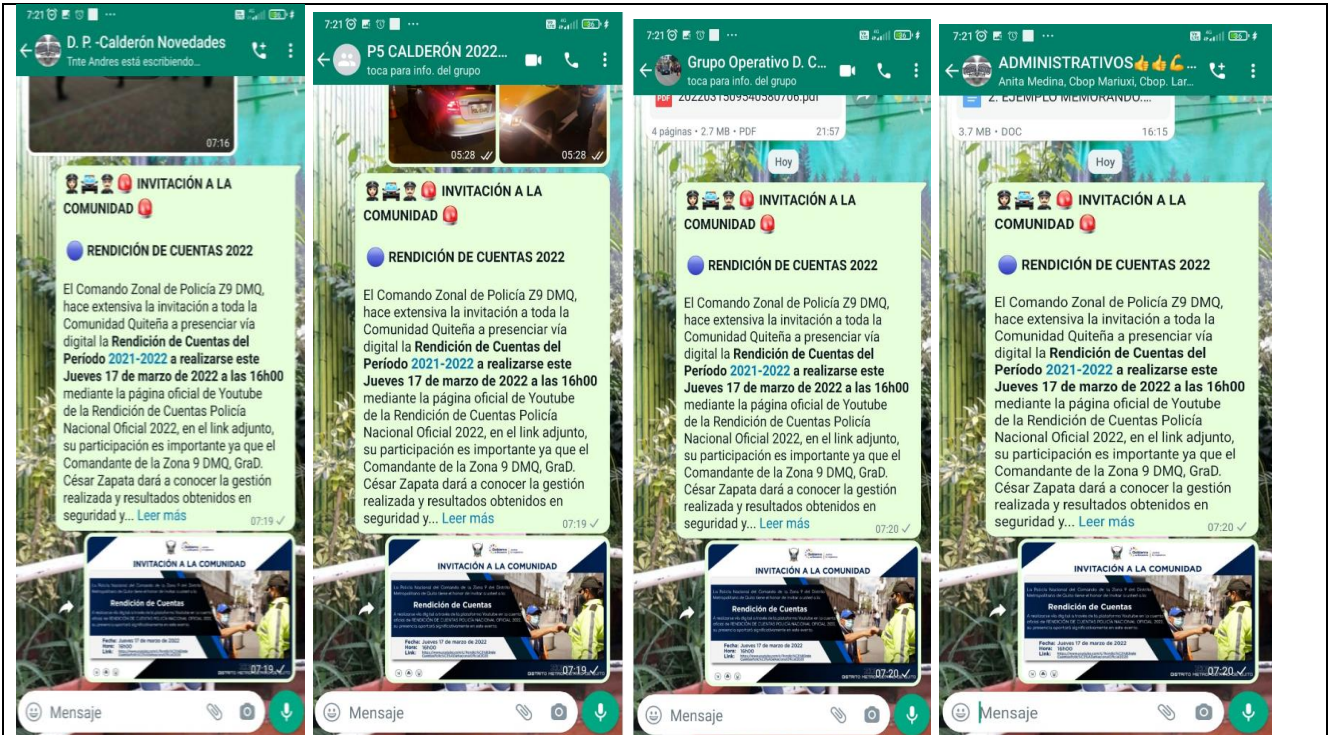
7:21

D. P. -Calderón Novedades
Tnte Andres está escribiendo...

07:16

👮🚓👮🚨 INVITACIÓN A LA COMUNIDAD 🚨

🔵 RENDICIÓN DE CUENTAS 2022

El Comando Zonal de Policía Z9 DMQ, hace extensiva la invitación a toda la Comunidad Quiteña a presenciar vía digital la **Rendición de Cuentas del Período 2021-2022 a realizarse este Jueves 17 de marzo de 2022 a las 16h00** mediante la página oficial de Youtube de la Rendición de Cuentas Policía Nacional Oficial 2022, en el link adjunto, su participación es importante ya que el Comandante de la Zona 9 DMQ, GraD. César Zapata dará a conocer la gestión realizada y resultados obtenidos en seguridad y... Leer más 07:19

INVITACIÓN A LA COMUNIDAD
Rendición de Cuentas
Fecha: Jueves 17 de marzo de 2022
Hora: 16H00
Link: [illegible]
07:19

Mensaje

7:21

P5 CALDERÓN 2022...
toca para info. del grupo

05:28 05:28

👮🚓👮🚨 INVITACIÓN A LA COMUNIDAD 🚨

🔵 RENDICIÓN DE CUENTAS 2022

El Comando Zonal de Policía Z9 DMQ, hace extensiva la invitación a toda la Comunidad Quiteña a presenciar vía digital la **Rendición de Cuentas del Período 2021-2022 a realizarse este Jueves 17 de marzo de 2022 a las 16h00** mediante la página oficial de Youtube de la Rendición de Cuentas Policía Nacional Oficial 2022, en el link adjunto, su participación es importante ya que el Comandante de la Zona 9 DMQ, GraD. César Zapata dará a conocer la gestión realizada y resultados obtenidos en seguridad y... Leer más 07:19

INVITACIÓN A LA COMUNIDAD
Rendición de Cuentas
Fecha: Jueves 17 de marzo de 2022
Hora: 16H00
Link: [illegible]
07:19

Mensaje

7:21

Grupo Operativo D. C...
toca para info. del grupo

20220315095403807​06.pdf
4 páginas • 2.7 MB • PDF 21:57

Hoy

👮🚓👮🚨 INVITACIÓN A LA COMUNIDAD 🚨

🔵 RENDICIÓN DE CUENTAS 2022

El Comando Zonal de Policía Z9 DMQ, hace extensiva la invitación a toda la Comunidad Quiteña a presenciar vía digital la **Rendición de Cuentas del Período 2021-2022 a realizarse este Jueves 17 de marzo de 2022 a las 16h00** mediante la página oficial de Youtube de la Rendición de Cuentas Policía Nacional Oficial 2022, en el link adjunto, su participación es importante ya que el Comandante de la Zona 9 DMQ, GraD. César Zapata dará a conocer la gestión realizada y resultados obtenidos en seguridad y... Leer más 07:20

INVITACIÓN A LA COMUNIDAD
Rendición de Cuentas
Fecha: Jueves 17 de marzo de 2022
Hora: 16H00
Link: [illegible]
07:20

Mensaje

7:21

ADMINISTRATIVOS👍👍💪...
Anita Medina, Cbop Mariuxi, Cbop. Lar...

2. EJEMPLO MEMORANDO...
3.7 MB • DOC 16:15

Hoy

👮🚓👮🚨 INVITACIÓN A LA COMUNIDAD 🚨

🔵 RENDICIÓN DE CUENTAS 2022

El Comando Zonal de Policía Z9 DMQ, hace extensiva la invitación a toda la Comunidad Quiteña a presenciar vía digital la **Rendición de Cuentas del Período 2021-2022 a realizarse este Jueves 17 de marzo de 2022 a las 16h00** mediante la página oficial de Youtube de la Rendición de Cuentas Policía Nacional Oficial 2022, en el link adjunto, su participación es importante ya que el Comandante de la Zona 9 DMQ, GraD. César Zapata dará a conocer la gestión realizada y resultados obtenidos en seguridad y... Leer más 07:20

INVITACIÓN A LA COMUNIDAD
Rendición de Cuentas
Fecha: Jueves 17 de marzo de 2022
Hora: 16H00
Link: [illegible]
07:20

Mensaje